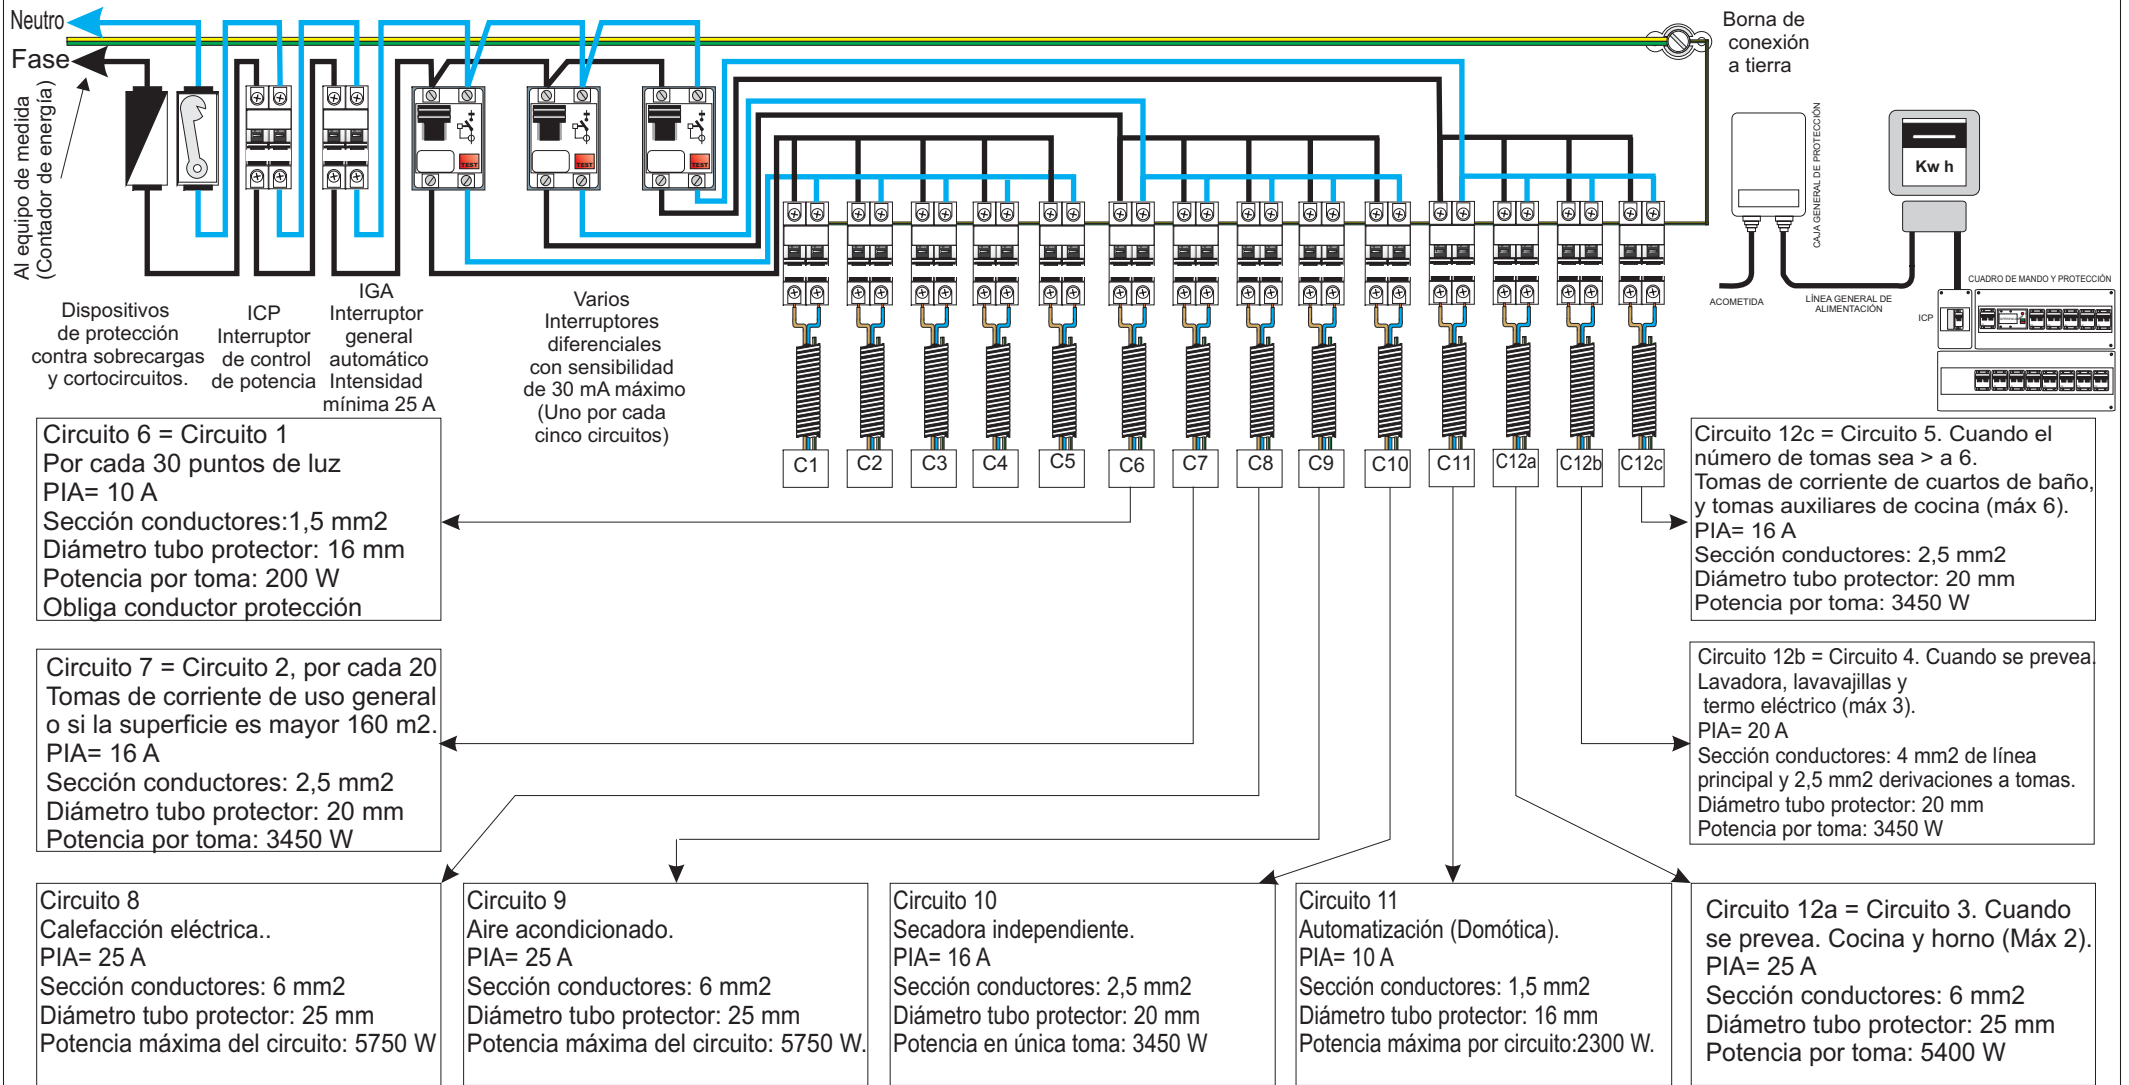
Neutro
Fase
Al equipo de medida (Contador de energía)
Borna de conexión a tierra

TEST TEST TEST

Kw h
CAJA GENERAL DE PROTECCIÓN
ACOMETIDA
LÍNEA GENERAL DE ALIMENTACIÓN
CUADRO DE MANDO Y PROTECCIÓN
ICP

Dispositivos de protección contra sobrecargas y cortocircuitos.
ICP Interruptor de control de potencia
IGA Interruptor general automático Intensidad mínima 25 A
Varios Interruptores diferenciales con sensibilidad de 30 mA máximo (Uno por cada cinco circuitos)

C1 C2 C3 C4 C5 C6 C7 C8 C9 C10 C11 C12a C12b C12c

Circuito 6 = Circuito 1
Por cada 30 puntos de luz
PIA= 10 A
Sección conductores:1,5 mm2
Diámetro tubo protector: 16 mm
Potencia por toma: 200 W
Obliga conductor protección

Circuito 12c = Circuito 5. Cuando el número de tomas sea > a 6.
Tomas de corriente de cuartos de baño, y tomas auxiliares de cocina (máx 6).
PIA= 16 A
Sección conductores: 2,5 mm2
Diámetro tubo protector: 20 mm
Potencia por toma: 3450 W

Circuito 7 = Circuito 2, por cada 20
Tomas de corriente de uso general o si la superficie es mayor 160 m2.
PIA= 16 A
Sección conductores: 2,5 mm2
Diámetro tubo protector: 20 mm
Potencia por toma: 3450 W

Circuito 12b = Circuito 4. Cuando se prevea.
Lavadora, lavavajillas y termo eléctrico (máx 3).
PIA= 20 A
Sección conductores: 4 mm2 de línea principal y 2,5 mm2 derivaciones a tomas.
Diámetro tubo protector: 20 mm
Potencia por toma: 3450 W

Circuito 8
Calefacción eléctrica..
PIA= 25 A
Sección conductores: 6 mm2
Diámetro tubo protector: 25 mm
Potencia máxima del circuito: 5750 W

Circuito 9
Aire acondicionado.
PIA= 25 A
Sección conductores: 6 mm2
Diámetro tubo protector: 25 mm
Potencia máxima del circuito: 5750 W.

Circuito 10
Secadora independiente.
PIA= 16 A
Sección conductores: 2,5 mm2
Diámetro tubo protector: 20 mm
Potencia en única toma: 3450 W

Circuito 11
Automatización (Domótica).
PIA= 10 A
Sección conductores: 1,5 mm2
Diámetro tubo protector: 16 mm
Potencia máxima por circuito:2300 W.

Circuito 12a = Circuito 3. Cuando se prevea. Cocina y horno (Máx 2).
PIA= 25 A
Sección conductores: 6 mm2
Diámetro tubo protector: 25 mm
Potencia por toma: 5400 W